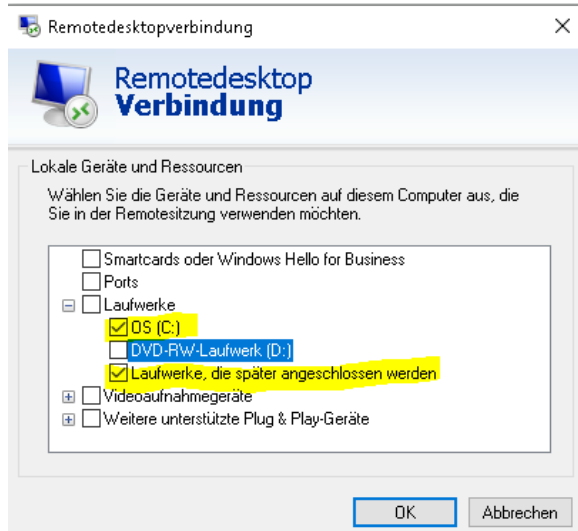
Remotedesktopverbindung

Remotedesktop
Verbindung

Lokale Geräte und Ressourcen

Wählen Sie die Geräte und Ressourcen auf diesem Computer aus, die Sie in der Remotesitzung verwenden möchten.

Smartcards oder Windows Hello for Business
Ports
Laufwerke
OS (C:)
DVD-RW-Laufwerk (D:)
Laufwerke, die später angeschlossen werden
Videoaufnahmegeräte
Weitere unterstützte Plug & Play-Geräte

OK
Abbrechen